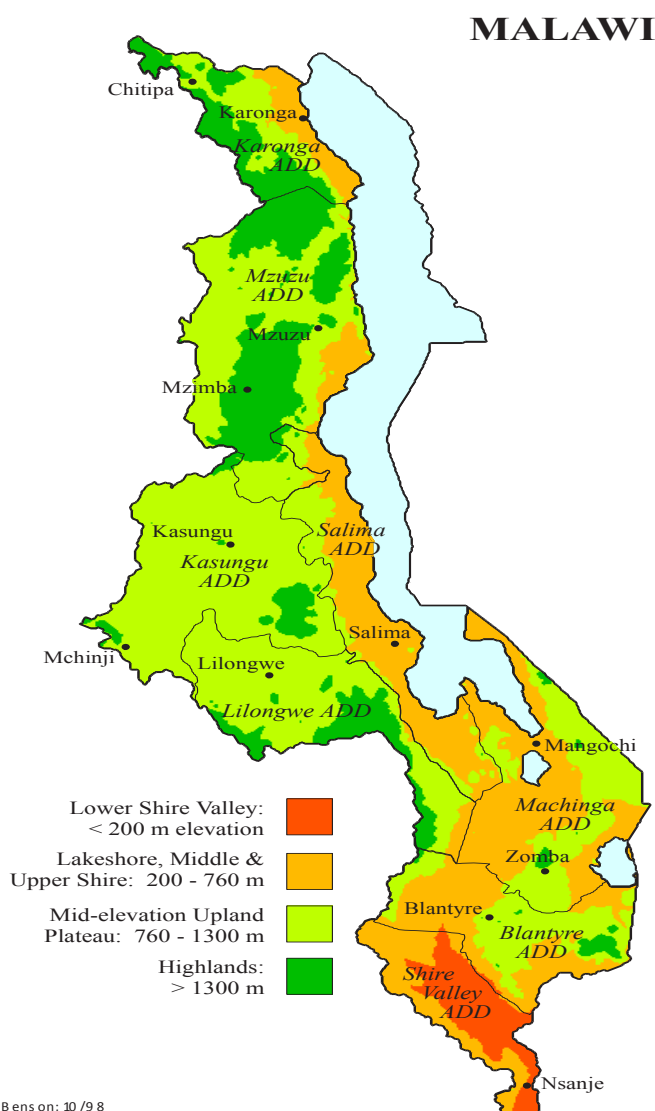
MALAWI

Chitipa
Karonga
Karonga ADD
Mzuzu ADD
Mzuzu
Mzimba
Kasungu
Kasungu ADD
Salima ADD
Salima
Mchinji
Lilongwe
Lilongwe ADD
Mangochi
Machinga ADD
Zomba
Blantyre
Blantyre ADD
Shire Valley ADD
Nsanje

Lower Shire Valley: < 200 m elevation
Lakeshore, Middle & Upper Shire: 200 - 760 m
Mid-elevation Upland Plateau: 760 - 1300 m
Highlands: > 1300 m

Benson: 10/98